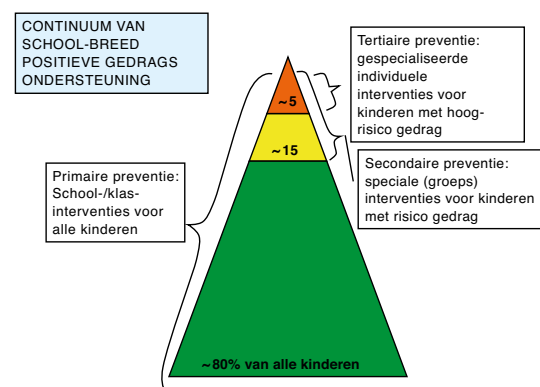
CONTINUUM VAN SCHOOL-BREED POSITIEVE GEDRAGS ONDERSTEUNING

Tertiaire preventie: gespecialiseerde individuele interventies voor kinderen met hoogrisico gedrag

~5

~15

Secondaire preventie: speciale (groeps) interventies voor kinderen met risico gedrag

Primaire preventie: School-/klasinterventies voor alle kinderen

~80% van alle kinderen